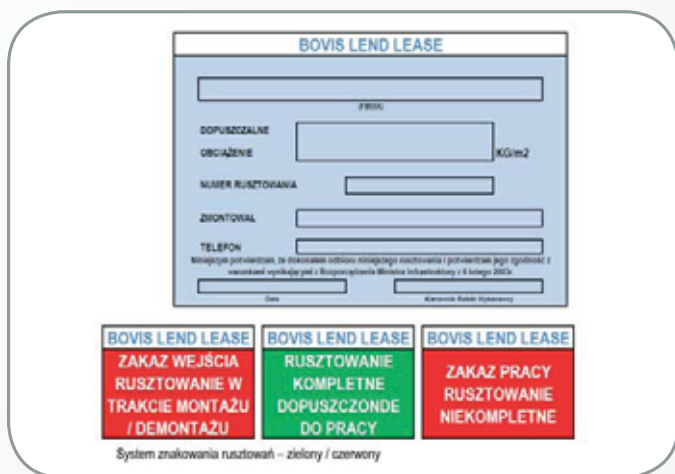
BOVIS LEND LEASE

(FIRMA)

DOPUSZCZALNE OBCIĄŻENIE KG/m2

NUMER RUSZTOWANIA

ZMONTOWAŁ

TELEFON

Niniejszym potwierdzam, że dokonałem odbioru niniejszego rusztowania i potwierdzam jego zgodność z warunkami wynikającymi z Rozporządzenia Ministra Infrastruktury z 6 lutego 2003r.

Data

Kierownik Robót Wykonawcy

BOVIS LEND LEASE
ZAKAZ WEJŚCIA RUSZTOWANIE W TRAKCIE MONTAŻU / DEMONTAŻU

BOVIS LEND LEASE
RUSZTOWANIE KOMPLETNE DOPUSZCZONDE DO PRACY

BOVIS LEND LEASE
ZAKAZ PRACY RUSZTOWANIE NIEKOMPLETNE

System znakowania rusztowań – zielony / czerwony